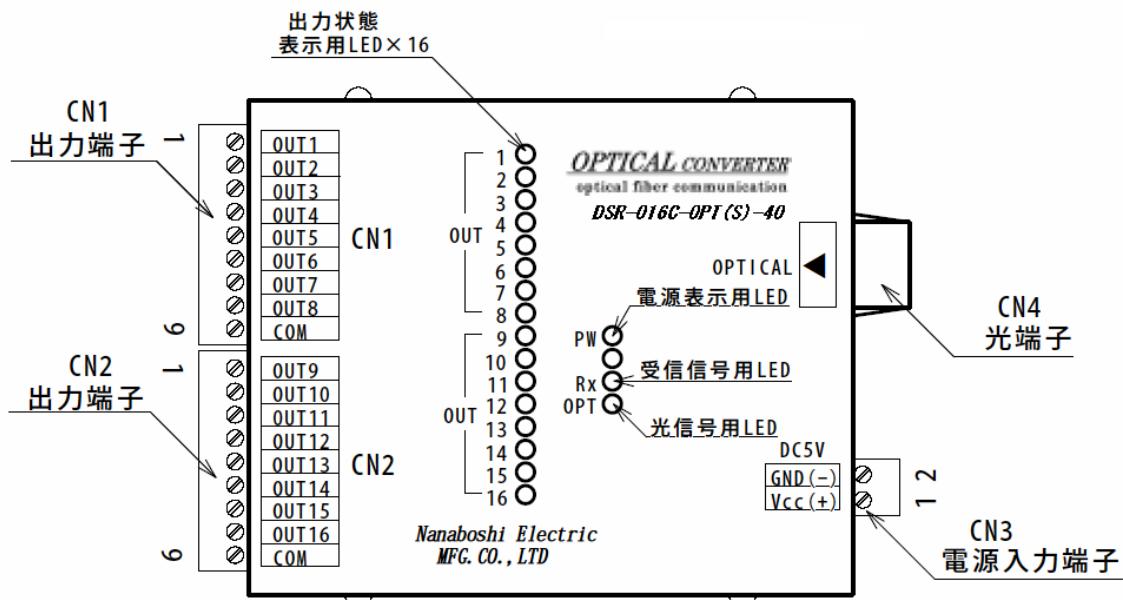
出力状態
表示用LED×16

CN1
出力端子

1

OUT1
OUT2
OUT3
OUT4
OUT5
OUT6
OUT7
OUT8
COM

9

CN1

CN2
出力端子

1

OUT9
OUT10
OUT11
OUT12
OUT13
OUT14
OUT15
OUT16
COM

9

CN2

OUT
1
2
3
4
5
6
7
8

OUT
9
10
11
12
13
14
15
16

OPTICAL CONVERTER
optical fiber communication
DSR-016C-OPT(S)-40

OPTICAL

電源表示用LED
PW
Rx
受信信号用LED
OPT
光信号用LED

CN4
光端子

DC5V
GND(-)
Vcc(+)
2
1

CN3
電源入力端子

Nanaboshi Electric
MFG.CO.,LTD